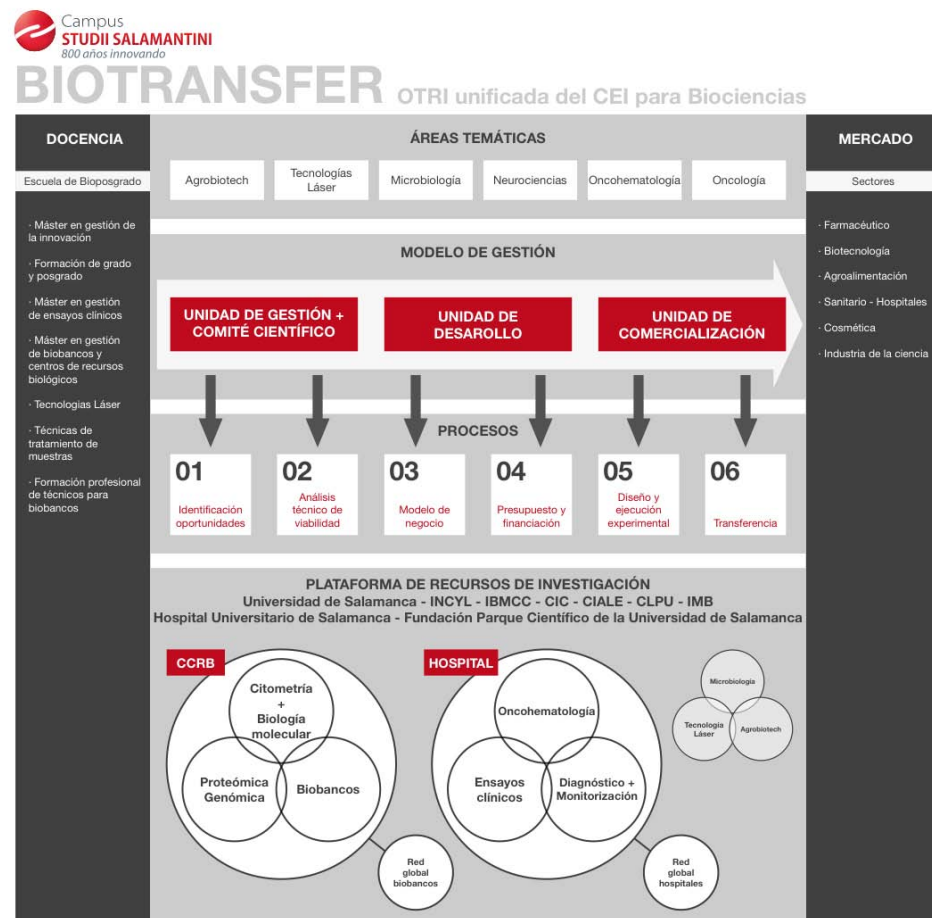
Campus
STUDII SALAMANTINI
800 años innovando

BIOTRANSFER OTRI unificada del CEI para Biociencias

DOCENCIA

Escuela de Bioposgrado

· Máster en gestión de la innovación

· Formación de grado y posgrado

· Máster en gestión de ensayos clínicos

· Máster en gestión de biobancos y centros de recursos biológicos

· Tecnologías Láser

· Técnicas de tratamiento de muestras

· Formación profesional de técnicos para biobancos

ÁREAS TEMÁTICAS

Agrobiotech | Tecnologías Láser | Microbiología | Neurociencias | Oncohematología | Oncología

MODELO DE GESTIÓN

UNIDAD DE GESTIÓN + COMITÉ CIENTÍFICO

UNIDAD DE DESAROLLO

UNIDAD DE COMERCIALIZACIÓN

PROCESOS

01 Identificación oportunidades

02 Análisis técnico de viabilidad

03 Modelo de negocio

04 Presupuesto y financiación

05 Diseño y ejecución experimental

06 Transferencia

PLATAFORMA DE RECURSOS DE INVESTIGACIÓN
Universidad de Salamanca - INCYL - IBMCC - CIC - CIALE - CLPU - IMB
Hospital Universitario de Salamanca - Fundación Parque Científico de la Universidad de Salamanca

CCRB

Citometría + Biología molecular

Proteómica Genómica

Biobancos

Red global biobancos

HOSPITAL

Oncohematología

Ensayos clínicos

Diagnóstico + Monitorización

Red global hospitales

Microbiología

Tecnología Láser

Agrobiotech

MERCADO

Sectores

· Farmacéutico

· Biotecnología

· Agroalimentación

· Sanitario - Hospitales

· Cosmética

· Industria de la ciencia